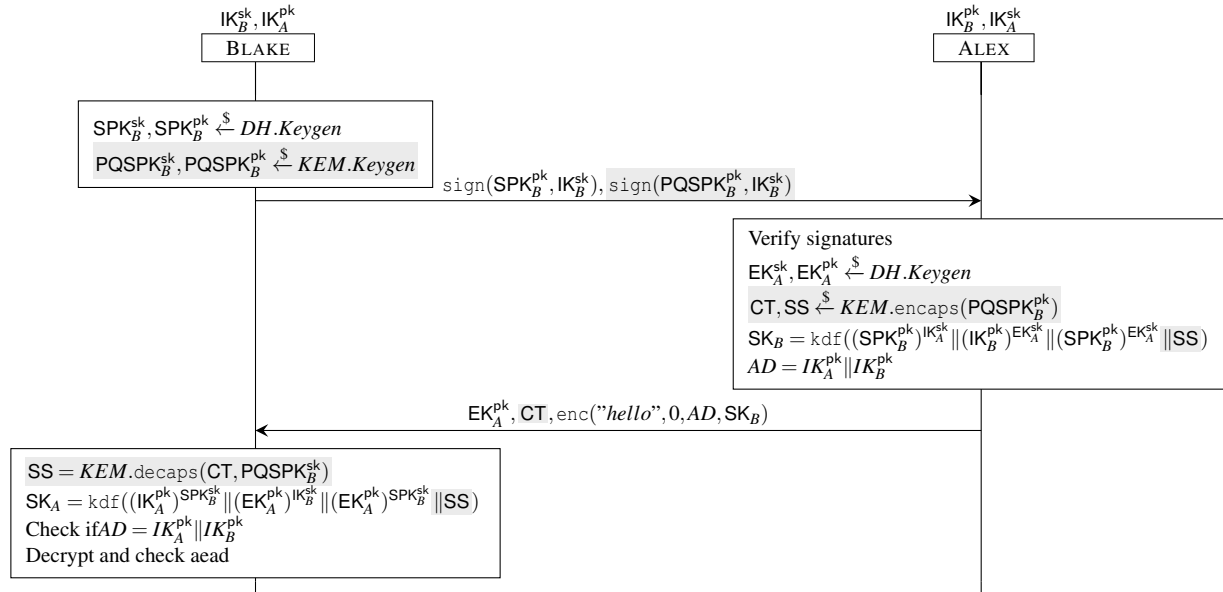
$\mathsf{IK}_B^{\mathsf{sk}}, \mathsf{IK}_A^{\mathsf{pk}}$
BLAKE

$\mathsf{IK}_B^{\mathsf{pk}}, \mathsf{IK}_A^{\mathsf{sk}}$
ALEX

$\mathsf{SPK}_B^{\mathsf{sk}}, \mathsf{SPK}_B^{\mathsf{pk}} \xleftarrow{\$} DH.Keygen$
$\mathsf{PQSPK}_B^{\mathsf{sk}}, \mathsf{PQSPK}_B^{\mathsf{pk}} \xleftarrow{\$} KEM.Keygen$

$\mathtt{sign}(\mathsf{SPK}_B^{\mathsf{pk}}, \mathsf{IK}_B^{\mathsf{sk}}), \mathtt{sign}(\mathsf{PQSPK}_B^{\mathsf{pk}}, \mathsf{IK}_B^{\mathsf{sk}})$

Verify signatures
$\mathsf{EK}_A^{\mathsf{sk}}, \mathsf{EK}_A^{\mathsf{pk}} \xleftarrow{\$} DH.Keygen$
$\mathsf{CT}, \mathsf{SS} \xleftarrow{\$} KEM.\mathtt{encaps}(\mathsf{PQSPK}_B^{\mathsf{pk}})$
$\mathsf{SK}_B = \mathtt{kdf}((\mathsf{SPK}_B^{\mathsf{pk}})^{\mathsf{IK}_A^{\mathsf{sk}}} \| (\mathsf{IK}_B^{\mathsf{pk}})^{\mathsf{EK}_A^{\mathsf{sk}}} \| (\mathsf{SPK}_B^{\mathsf{pk}})^{\mathsf{EK}_A^{\mathsf{sk}}} \| \mathsf{SS})$
$AD = IK_A^{\mathsf{pk}} \| IK_B^{\mathsf{pk}}$

$\mathsf{EK}_A^{\mathsf{pk}}, \mathsf{CT}, \mathtt{enc}(\text{"}hello\text{"}, 0, AD, \mathsf{SK}_B)$

$\mathsf{SS} = KEM.\mathtt{decaps}(\mathsf{CT}, \mathsf{PQSPK}_B^{\mathsf{sk}})$
$\mathsf{SK}_A = \mathtt{kdf}((\mathsf{IK}_A^{\mathsf{pk}})^{\mathsf{SPK}_B^{\mathsf{sk}}} \| (\mathsf{EK}_A^{\mathsf{pk}})^{\mathsf{IK}_B^{\mathsf{sk}}} \| (\mathsf{EK}_A^{\mathsf{pk}})^{\mathsf{SPK}_B^{\mathsf{sk}}} \| \mathsf{SS})$
Check if$AD = IK_A^{\mathsf{pk}} \| IK_B^{\mathsf{pk}}$
Decrypt and check aead